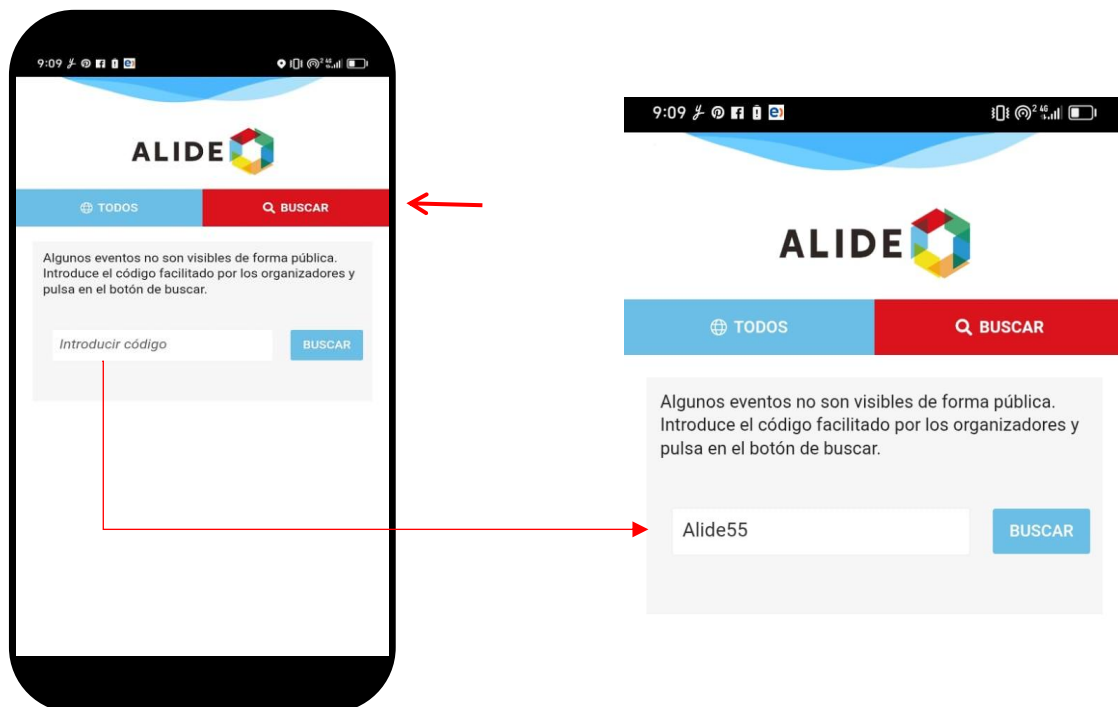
9:09

ALIDE

TODOS

BUSCAR

Algunos eventos no son visibles de forma pública. Introduce el código facilitado por los organizadores y pulsa en el botón de buscar.

Introducir código

BUSCAR

9:09

ALIDE

TODOS

BUSCAR

Algunos eventos no son visibles de forma pública. Introduce el código facilitado por los organizadores y pulsa en el botón de buscar.

Alide55

BUSCAR